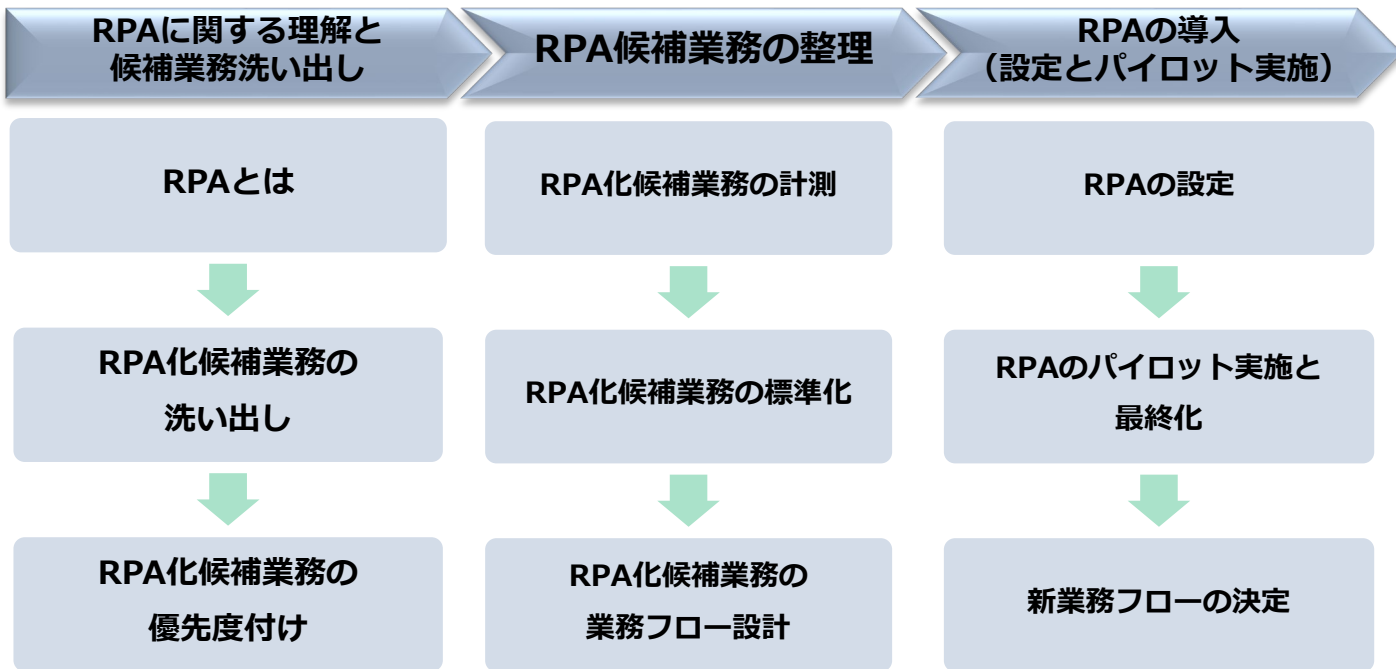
RPAに関する理解と候補業務洗い出し

RPAとは

RPA化候補業務の洗い出し

RPA化候補業務の優先度付け

RPA候補業務の整理

RPA化候補業務の計測

RPA化候補業務の標準化

RPA化候補業務の業務フロー設計

RPAの導入
（設定とパイロット実施）

RPAの設定

RPAのパイロット実施と最終化

新業務フローの決定